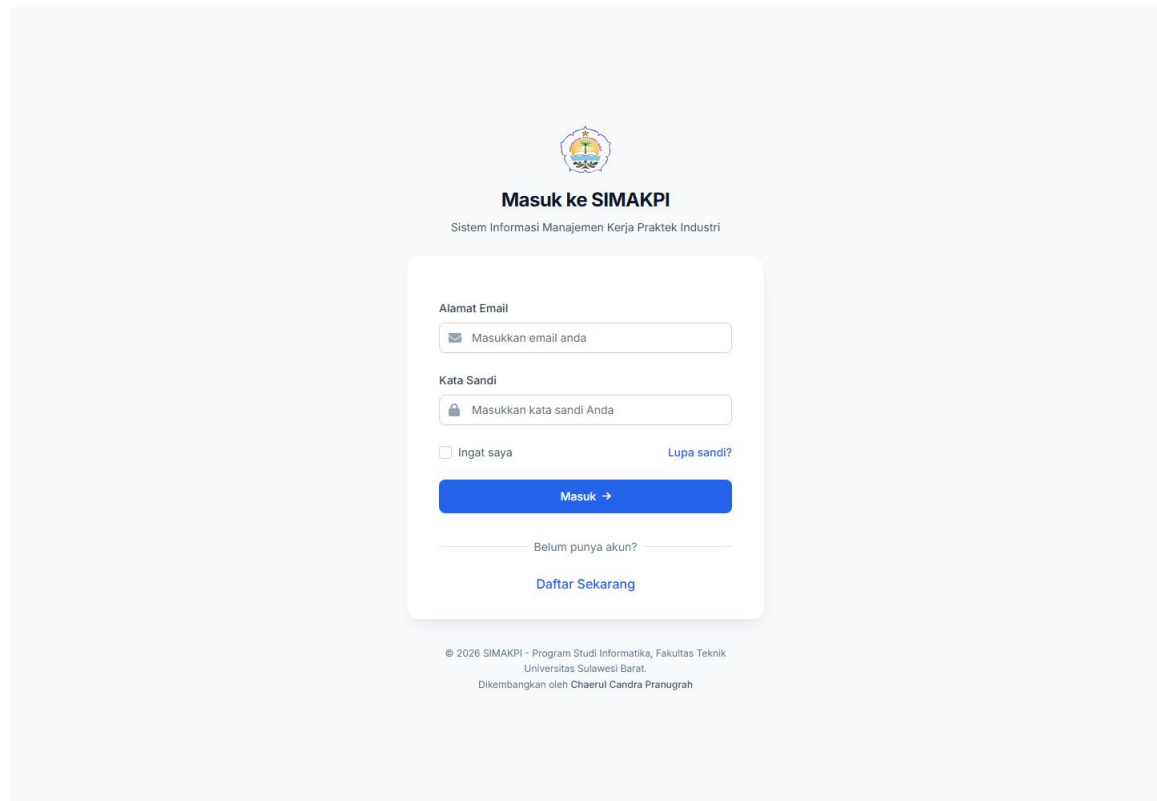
Masuk ke SIMAKPI

Sistem Informasi Manajemen Kerja Praktek Industri

Alamat Email

Masukkan email anda

Kata Sandi

Masukkan kata sandi Anda

Ingat saya

Lupa sandi?

Masuk →

Belum punya akun?

Daftar Sekarang

© 2026 SIMAKPI - Program Studi Informatika, Fakultas Teknik Universitas Sulawesi Barat.

Dikembangkan oleh Chaerul Candra Pranugrah